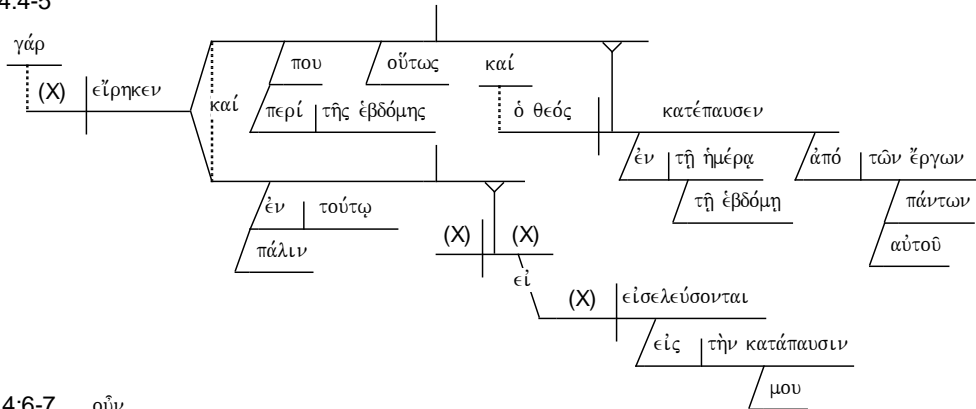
4:4-5
γάρ
(X) εἴρηκεν
καί
που
οὕτως
καί
περί τῆς ἑβδόμης
ὁ θεός
κατέπαυσεν
ἐν τῇ ἡμέρᾳ
ἀπό τῶν ἔργων
τῇ ἑβδόμῃ
πάντων
αὐτοῦ
ἐν τούτῳ
πάλιν
(X) (X)
εἰ
(X) εἰσελεύσονται
εἰς τὴν κατάπαυσιν
μου
4:6-7 οὖν